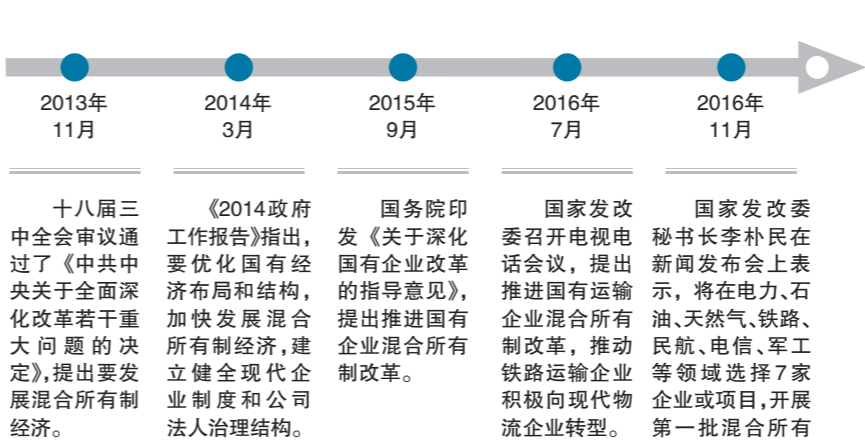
2013年
11月

十八届三中全会审议通过了《中共中央关于全面深化改革若干重大问题的决定》,提出要发展混合所有制经济。

2014年
3月

《2014政府工作报告》指出,要优化国有经济布局和结构,加快发展混合所有制经济,建立健全现代企业制度和公司法人治理结构。

2015年
9月

国务院印发《关于深化国有企业改革的指导意见》,提出推进国有企业混合所有制改革。

2016年
7月

国家发改委召开电视电话会议,提出推进国有运输企业混合所有制改革,推动铁路运输企业积极向现代物流企业转型。

2016年
11月

国家发改委秘书长李朴民在新闻发布会上表示,将在电力、石油、天然气、铁路、民航、电信、军工等领域选择7家企业或项目,开展第一批混合所有